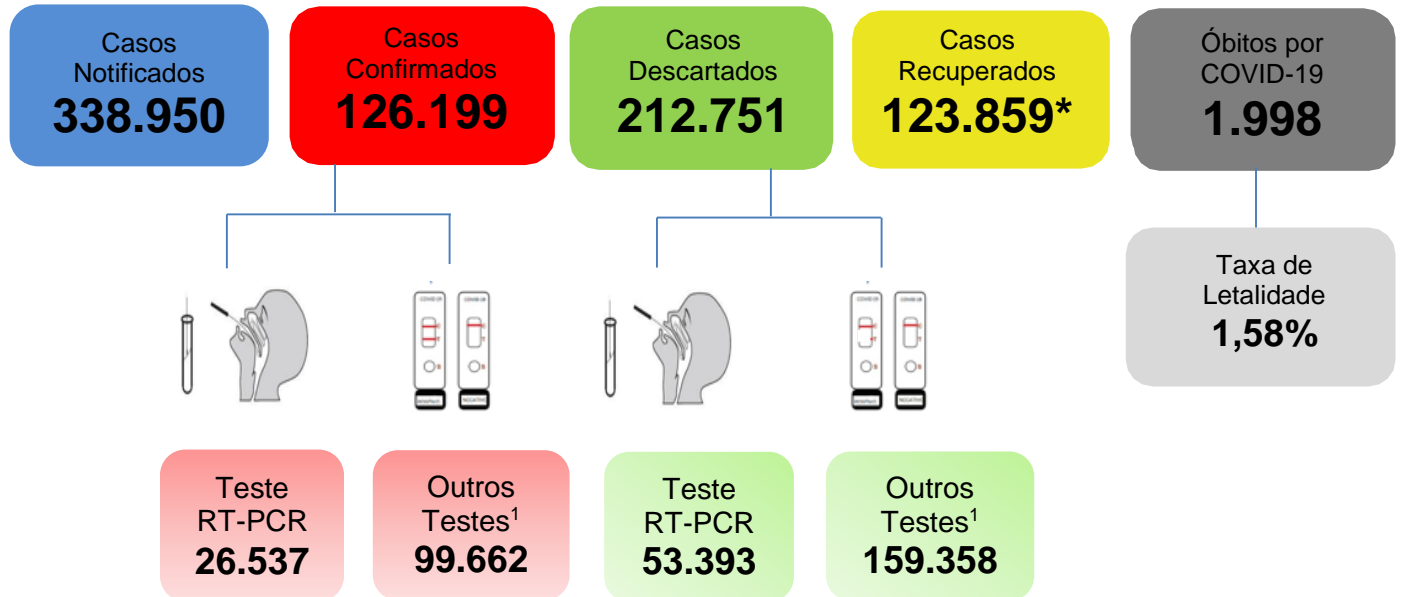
Casos Notificados
338.950

Casos Confirmados
126.199

Casos Descartados
212.751

Casos Recuperados
123.859*

Óbitos por COVID-19
1.998

Taxa de Letalidade
1,58%

COVID-19
COVID-19
POSITIVO
NEGATIVO

COVID-19
COVID-19
POSITIVO
NEGATIVO

Teste RT-PCR
26.537

Outros Testes$^1$
99.662

Teste RT-PCR
53.393

Outros Testes$^1$
159.358